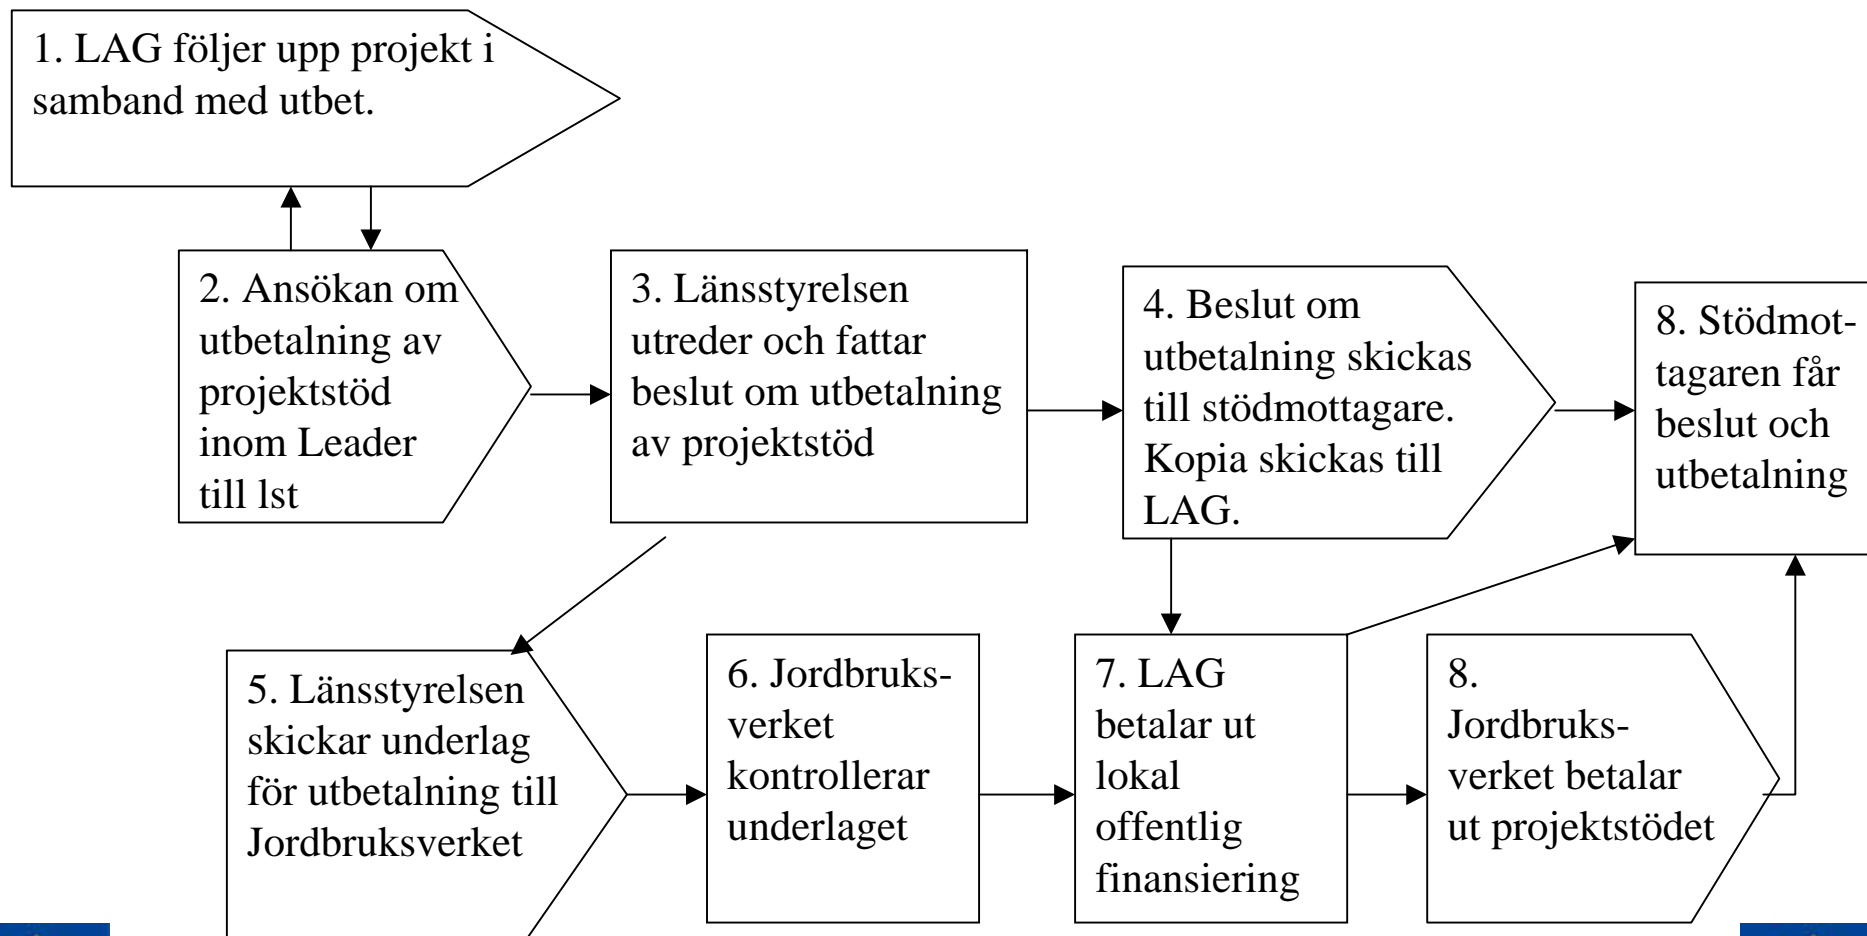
1. LAG följer upp projekt i samband med utbet.

2. Ansökan om utbetalning av projektstöd inom Leader till lst

3. Länsstyrelsen utreder och fattar beslut om utbetalning av projektstöd

4. Beslut om utbetalning skickas till stödmottagare. Kopia skickas till LAG.

8. Stödmottagaren får beslut och utbetalning

5. Länsstyrelsen skickar underlag för utbetalning till Jordbruksverket

6. Jordbruksverket kontrollerar underlaget

7. LAG betalar ut lokal offentlig finansiering

8. Jordbruksverket betalar ut projektstödet